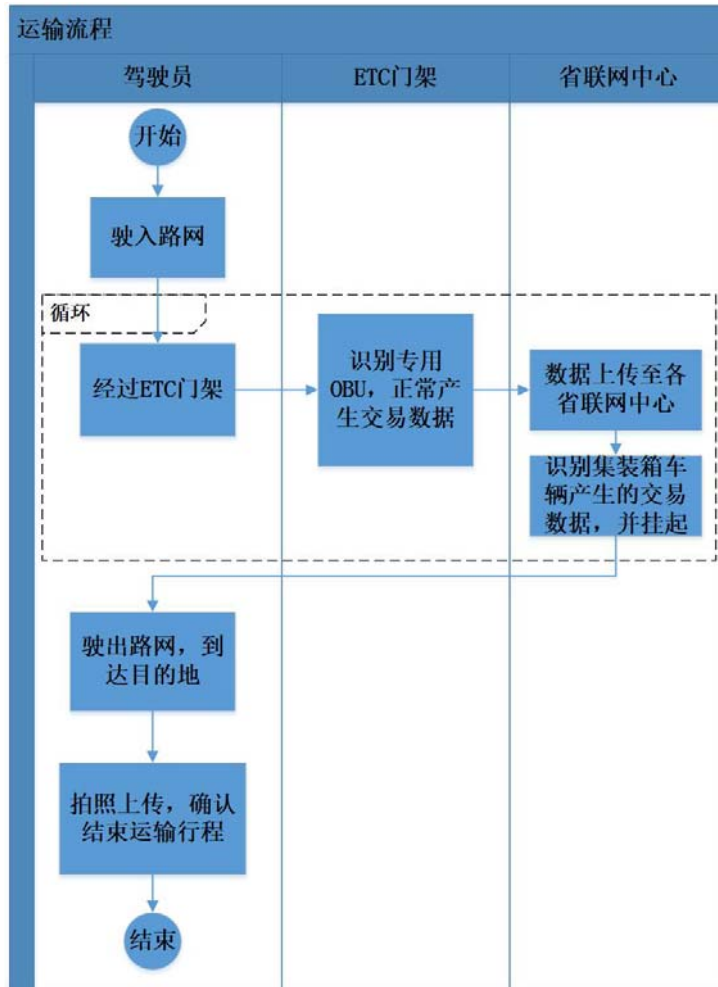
运输流程

| 驾驶员 | ETC门架 | 省联网中心 |
|---|---|---|

开始

驶入路网

循环

经过ETC门架

识别专用OBU，正常产生交易数据

数据上传至各省联网中心

识别集装箱车辆产生的交易数据，并挂起

驶出路网，到达目的地

拍照上传，确认结束运输行程

结束